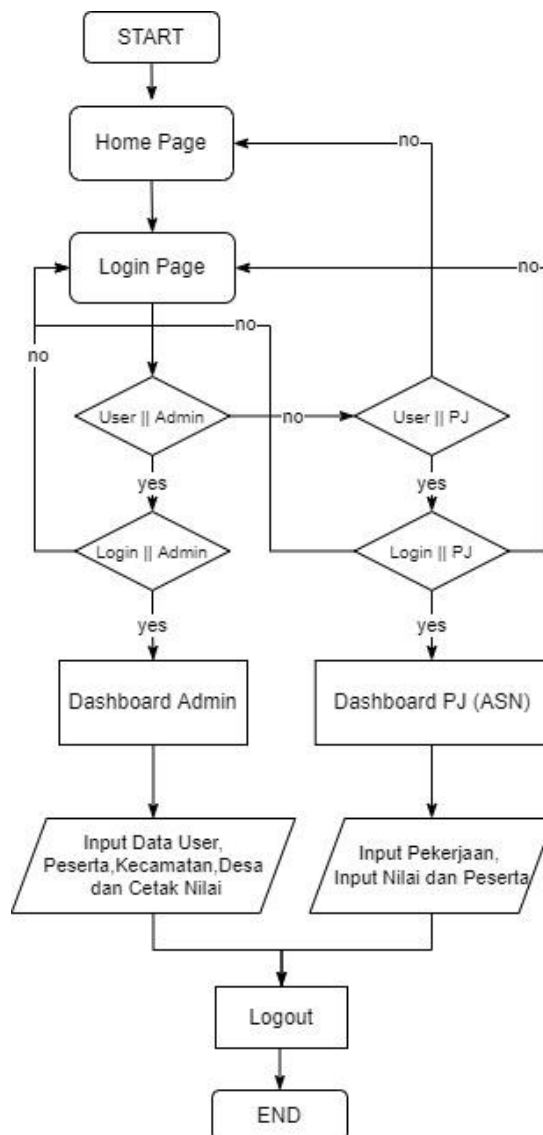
START

Home Page

no

Login Page

no

no

no

User || Admin

no

User || PJ

yes

yes

Login || Admin

Login || PJ

yes

yes

Dashboard Admin

Dashboard PJ (ASN)

Input Data User, Peserta,Kecamatan,Desa dan Cetak Nilai

Input Pekerjaan, Input Nilai dan Peserta

Logout

END